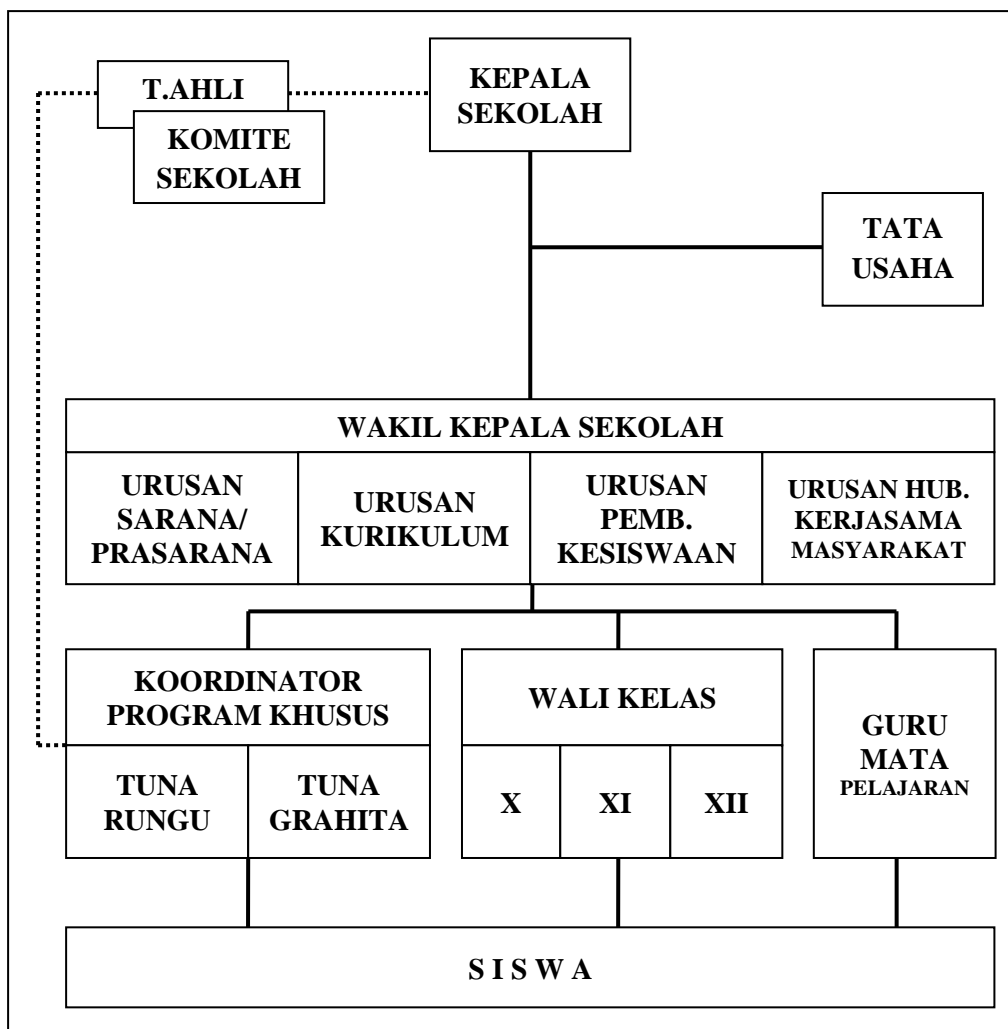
T.AHLI

KOMITE SEKOLAH

KEPALA SEKOLAH

TATA USAHA

WAKIL KEPALA SEKOLAH

URUSAN SARANA/ PRASARANA

URUSAN KURIKULUM

URUSAN PEMB. KESISWAAN

URUSAN HUB. KERJASAMA MASYARAKAT

KOORDINATOR PROGRAM KHUSUS

TUNA RUNGU

TUNA GRAHITA

WALI KELAS

X

XI

XII

GURU MATA PELAJARAN

S I S W A